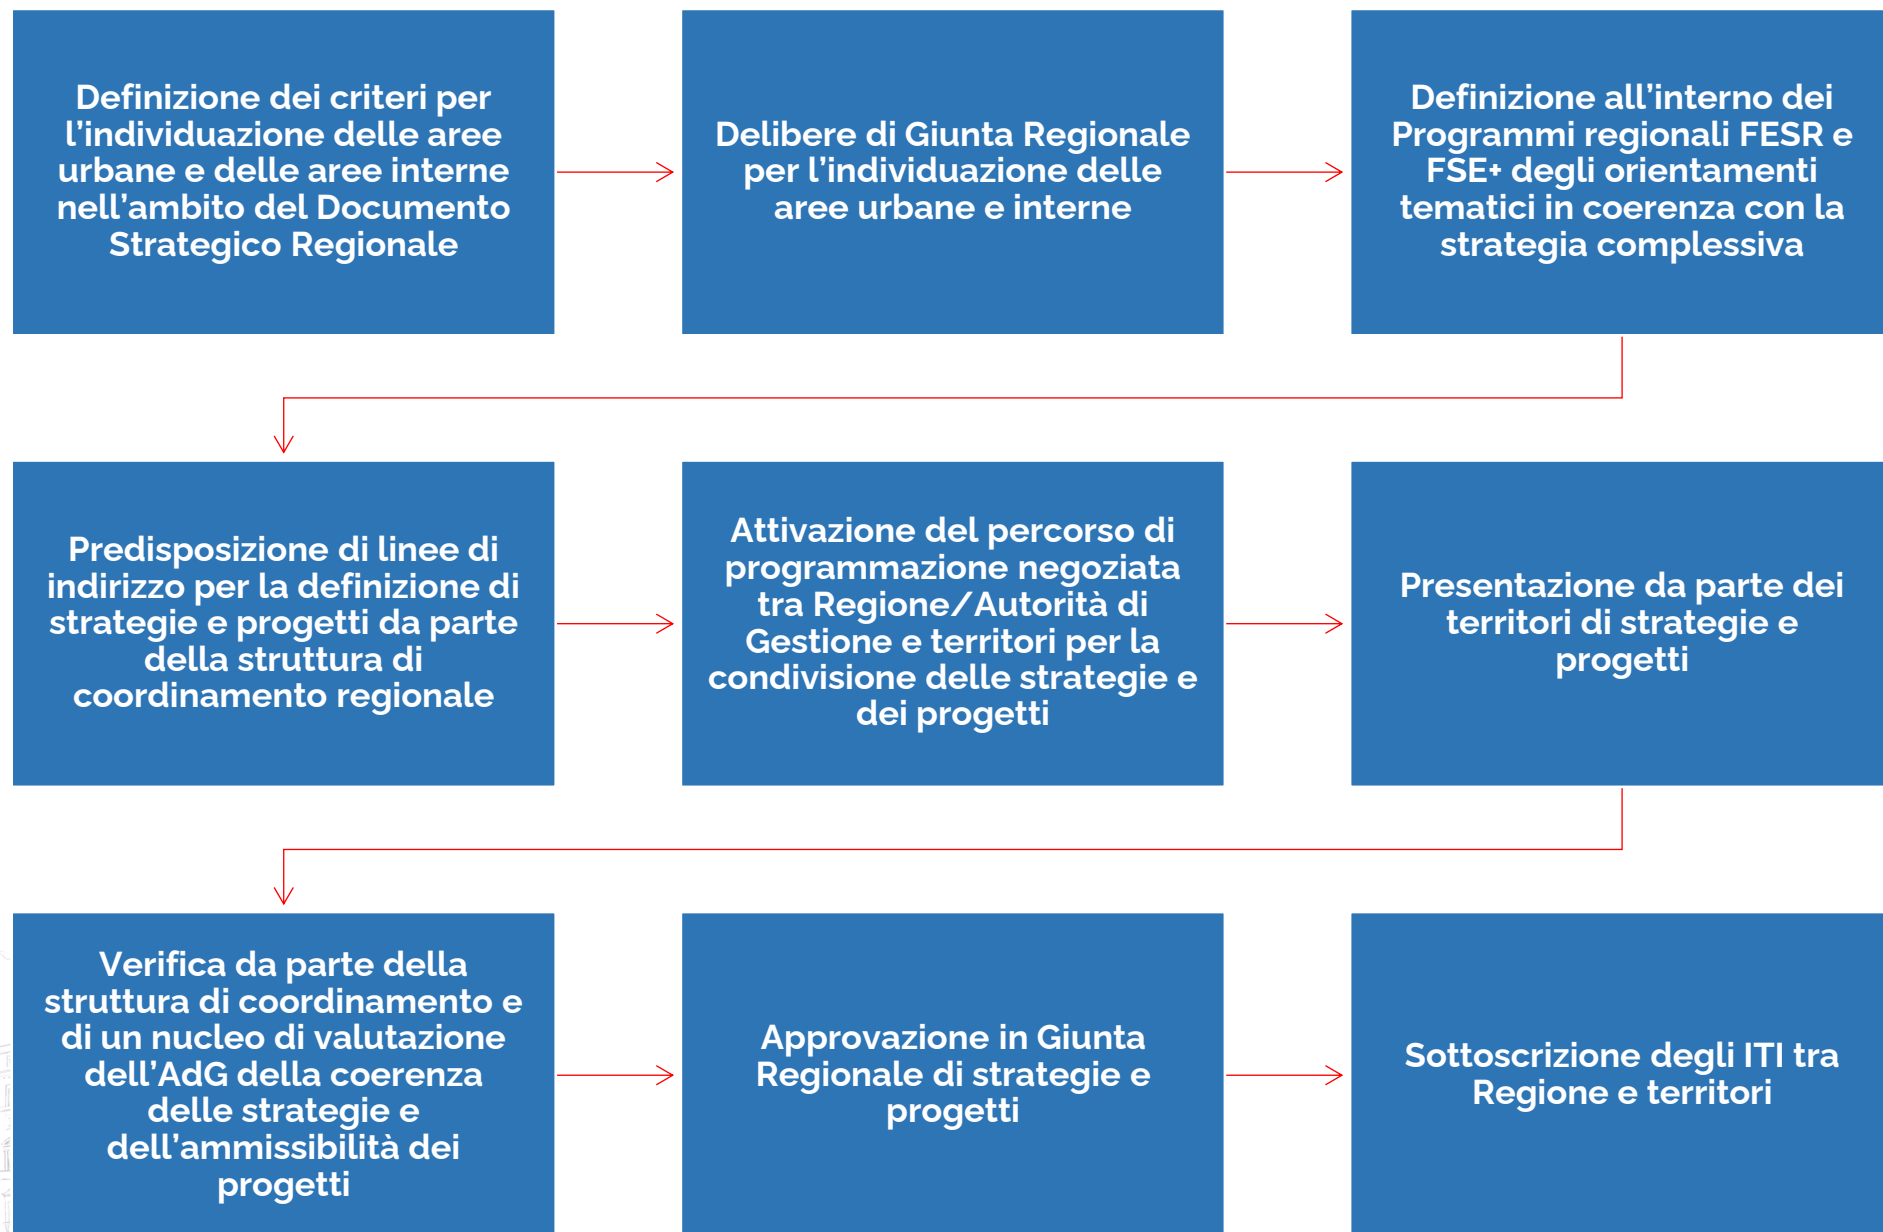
Definizione dei criteri per l’individuazione delle aree urbane e delle aree interne nell’ambito del Documento Strategico Regionale

Delibere di Giunta Regionale per l’individuazione delle aree urbane e interne

Definizione all’interno dei Programmi regionali FESR e FSE+ degli orientamenti tematici in coerenza con la strategia complessiva

Predisposizione di linee di indirizzo per la definizione di strategie e progetti da parte della struttura di coordinamento regionale

Attivazione del percorso di programmazione negoziata tra Regione/Autorità di Gestione e territori per la condivisione delle strategie e dei progetti

Presentazione da parte dei territori di strategie e progetti

Verifica da parte della struttura di coordinamento e di un nucleo di valutazione dell’AdG della coerenza delle strategie e dell’ammissibilità dei progetti

Approvazione in Giunta Regionale di strategie e progetti

Sottoscrizione degli ITI tra Regione e territori